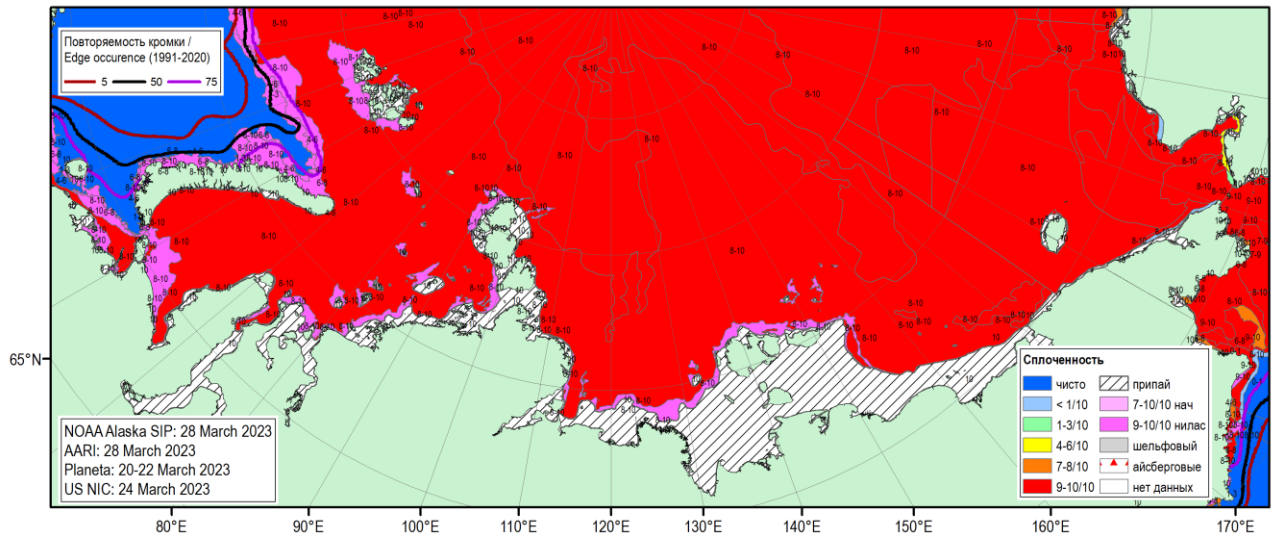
Повторяемость кромки / Edge occurence (1991-2020)

5
50
75

65°N

NOAA Alaska SIP: 28 March 2023
AARI: 28 March 2023
Planeta: 20-22 March 2023
US NIC: 24 March 2023

Сплоченность

| | |
|---|---|
| чисто | припай |
| < 1/10 | 7-10/10 нач |
| 1-3/10 | 9-10/10 нилас |
| 4-6/10 | шельфовый |
| 7-8/10 | айсберговые |
| 9-10/10 | нет данных |

80°E 90°E 100°E 110°E 120°E 130°E 140°E 150°E 160°E 170°E